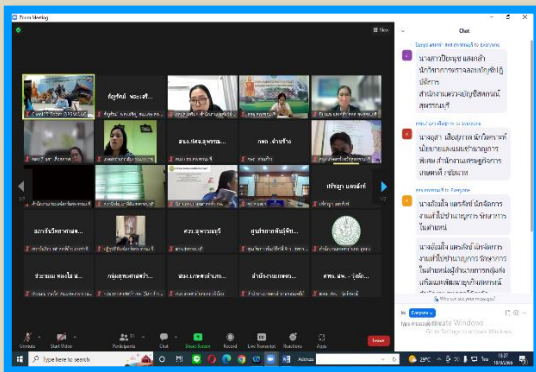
Zoom Meeting

Chat

นางสาวปิยนุช แสงกล้า นักวิชาการตรวจสอบบัญชีปฏิบัติการ สำนักงานตรวจบัญชีสหกรณ์สุพรรณบุรี

นางสุดา เฟื่องฤทธิ์ นักวิชาการส่งเสริมการเกษตรชำนาญการพิเศษ สำนักงานเศรษฐกิจการเกษตรที่ 2 ชัยนาท

นางอ้อมใจ แสงรัตน์ นักจัดการงานทั่วไปชำนาญการ รักษาการในตำแหน่ง

นางอ้อมใจ แสงรัตน์ นักจัดการงานทั่วไปชำนาญการ รักษาการในตำแหน่งผู้อำนวยการกลุ่มส่งเสริมและพัฒนาธุรกิจสหกรณ์

กัญรักษ์ พละเสิ...

สน.ปศุสัตว์อุทุมพร...

กอบ. ค่ายข้าว

ปรีญา แสนสัก

สหกรณ์จังหวัดเพ...

สภ.สุพรรณบุรี

ศูนย์การพิทักษ์...

ประมงน พอเอนิด...

กลุ่มอุทยานสหกร...

สน.เกษตรอำเภอ...

สำนักงานเกษตร...

ศพก. อ.พ. - รุ่งโล...

Unmute

Start Video

Participants

Chat

Share Screen

Record

Live Transcript

Reactions

Apps

Leave

To: Everyone

Type message here...

Activate Windows
Go to Settings to activate Windows.

28°C

10:27

13/8/2565